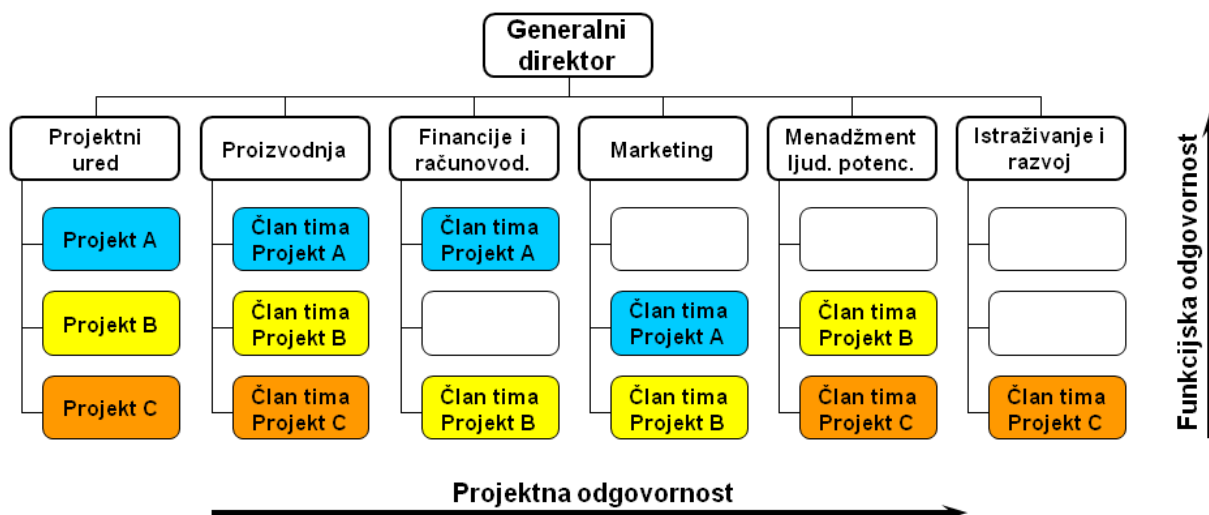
Generalni direktor

Projektni ured

Projekt A

Projekt B

Projekt C

Proizvodnja

Član tima Projekt A

Član tima Projekt B

Član tima Projekt C

Financije i računovod.

Član tima Projekt A

Član tima Projekt B

Marketing

Član tima Projekt A

Član tima Projekt B

Menadžment ljud. potenc.

Član tima Projekt B

Član tima Projekt C

Istraživanje i razvoj

Član tima Projekt C

Funkcijska odgovornost

Projektna odgovornost